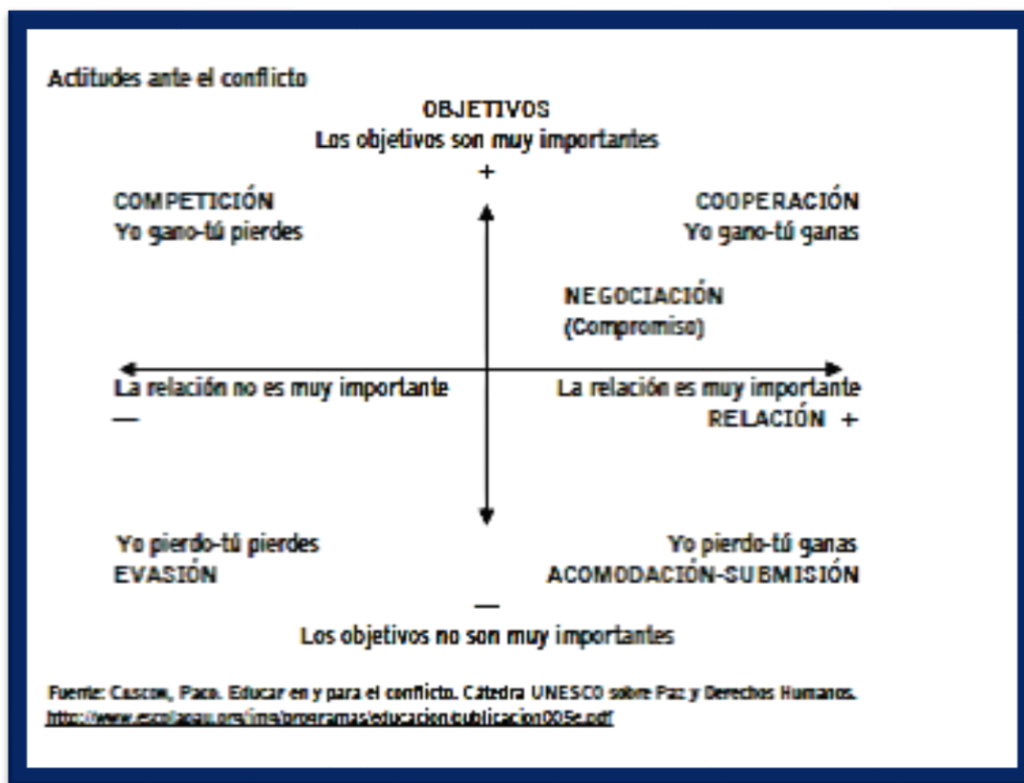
Actitudes ante el conflicto

OBJETIVOS
Los objetivos son muy importantes
+

COMPETICIÓN
Yo gano-tú pierdes

COOPERACIÓN
Yo gano-tú ganas

NEGOCIACIÓN
(Compromiso)

La relación no es muy importante
—

La relación es muy importante
RELACIÓN +

Yo pierdo-tú pierdes
EVASIÓN

Yo pierdo-tú ganas
ACOMODACIÓN-SUBMISIÓN

—
Los objetivos no son muy importantes

Fuente: Cascon, Paco. Educar en y para el conflicto. Cátedra UNESCO sobre Paz y Derechos Humanos.
http://www.escolapau.org/img/programas/educacion/publicacion005e.pdf